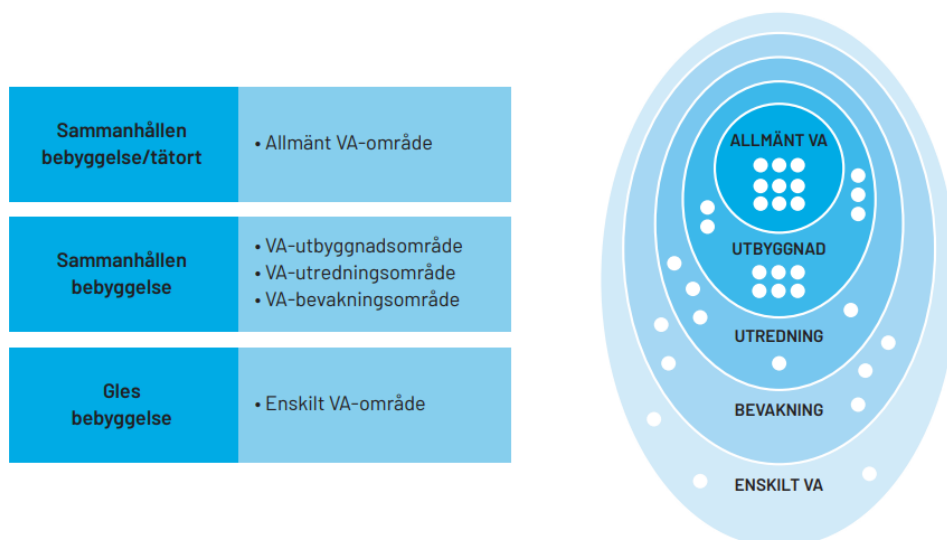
| | |
|---|---|
| Sammanhållen bebyggelse/tätort | • Allmänt VA-område |
| Sammanhållen bebyggelse | • VA-utbyggnadsområde<br>• VA-utredningsområde<br>• VA-bevakningsområde |
| Gles bebyggelse | • Enskilt VA-område |

ALLMÄNT VA
UTBYGGNAD
UTREDNING
BEVAKNING
ENSKILT VA